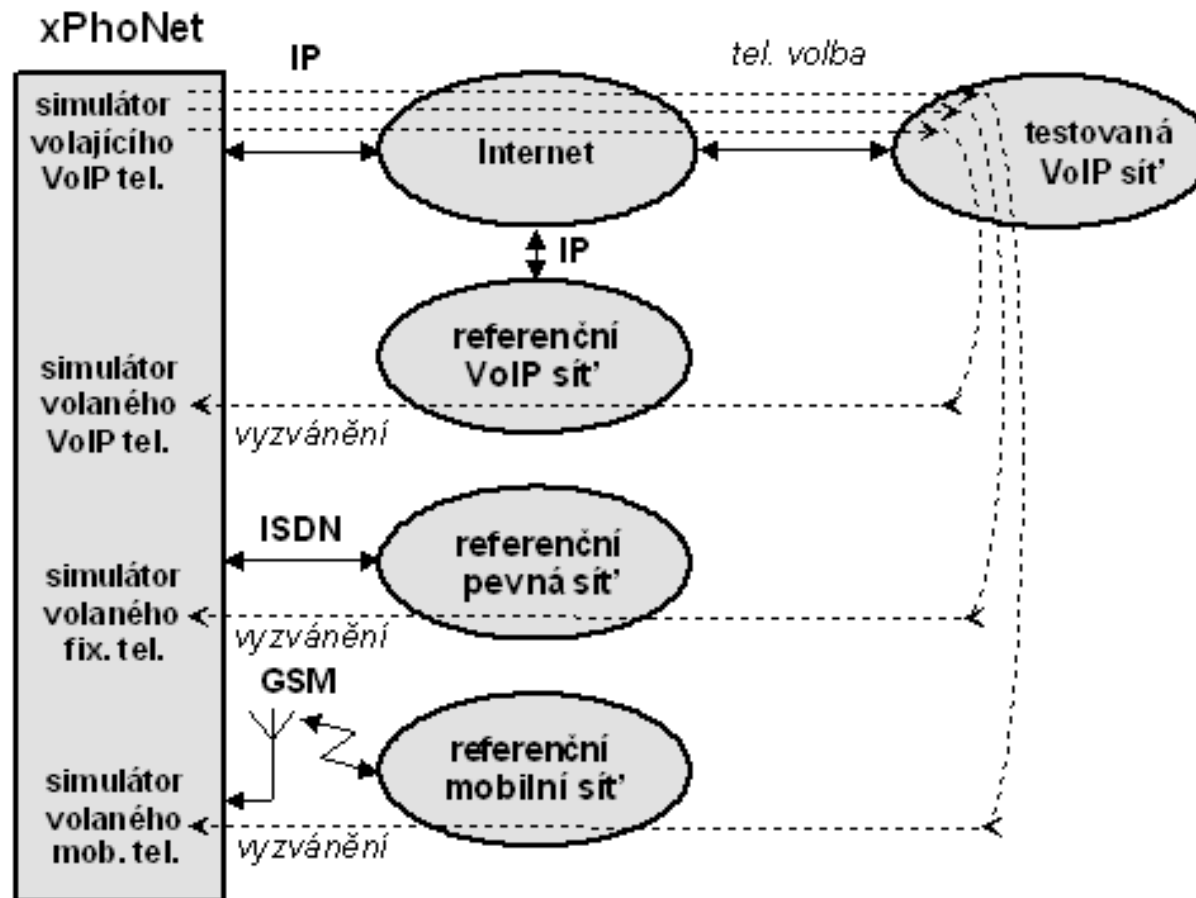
xPhoNet

IP

tel. volba

simulátor volajícího VoIP tel.

Internet

testovaná VoIP sít'

IP

referenční VoIP sít'

simulátor volaného VoIP tel.

vyzvánění

ISDN

referenční pevná sít'

simulátor volaného fix. tel.

vyzvánění

GSM

referenční mobilní sít'

simulátor volaného mob. tel.

vyzvánění